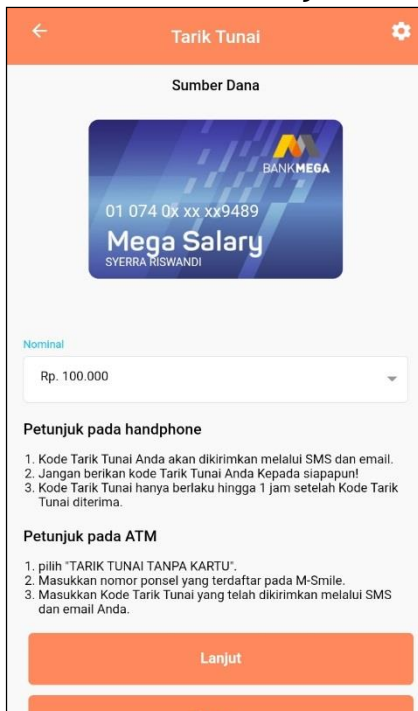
Tarik Tunai

Sumber Dana

BANKMEGA

01 074 0x xx xx9489

Mega Salary

SYERRA RISWANDI

Nominal

Rp. 100.000

Petunjuk pada handphone

1. Kode Tarik Tunai Anda akan dikirimkan melalui SMS dan email.
2. Jangan berikan kode Tarik Tunai Anda Kepada siapapun!
3. Kode Tarik Tunai hanya berlaku hingga 1 jam setelah Kode Tarik Tunai diterima.

Petunjuk pada ATM

1. pilih "TARIK TUNAI TANPA KARTU".
2. Masukkan nomor ponsel yang terdaftar pada M-Smile.
3. Masukkan Kode Tarik Tunai yang telah dikirimkan melalui SMS dan email Anda.

Lanjut